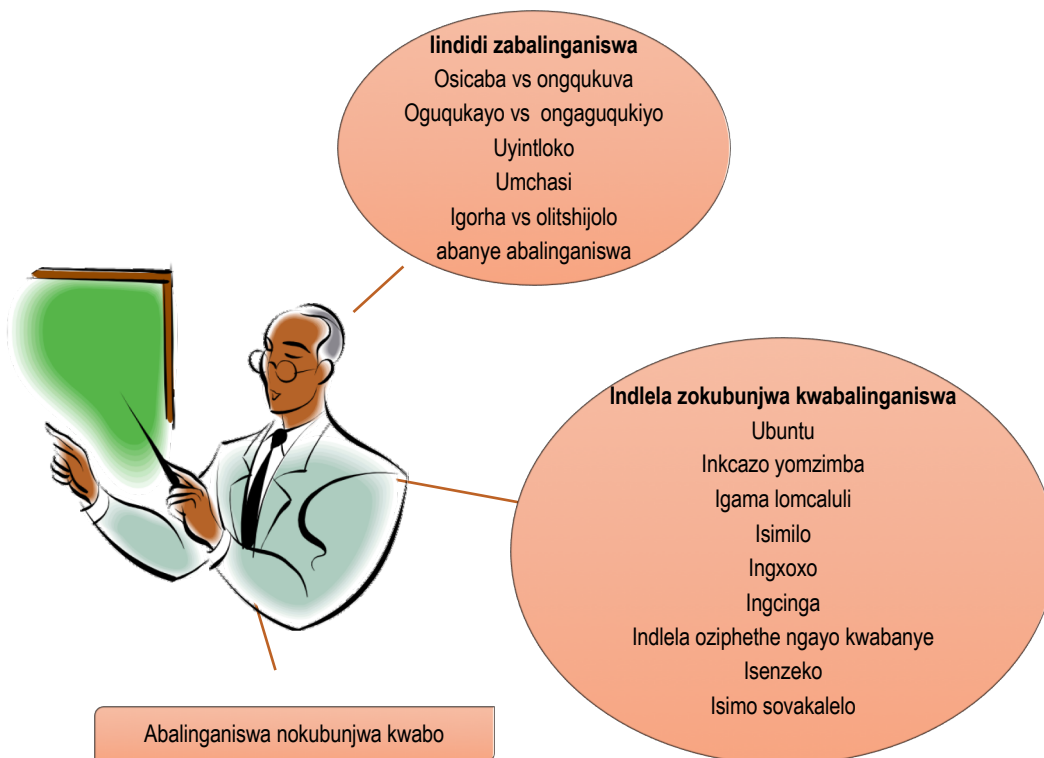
Iindidi zabalinganiswa
Osicaba vs ongqukuva
Oguqukayo vs ongaguqukiyo
Uyintloko
Umchasi
Igorha vs olitshijolo
abanye abalinganiswa

Indlela zokubunjwa kwabalinganiswa
Ubuntu
Inkcazo yomzimba
Igama lomcaluli
Isimilo
Ingxoxo
Ingcinga
Indlela oziphethe ngayo kwabanye
Isenzeko
Isimo sovakalelo

Abalinganiswa nokubunjwa kwabo